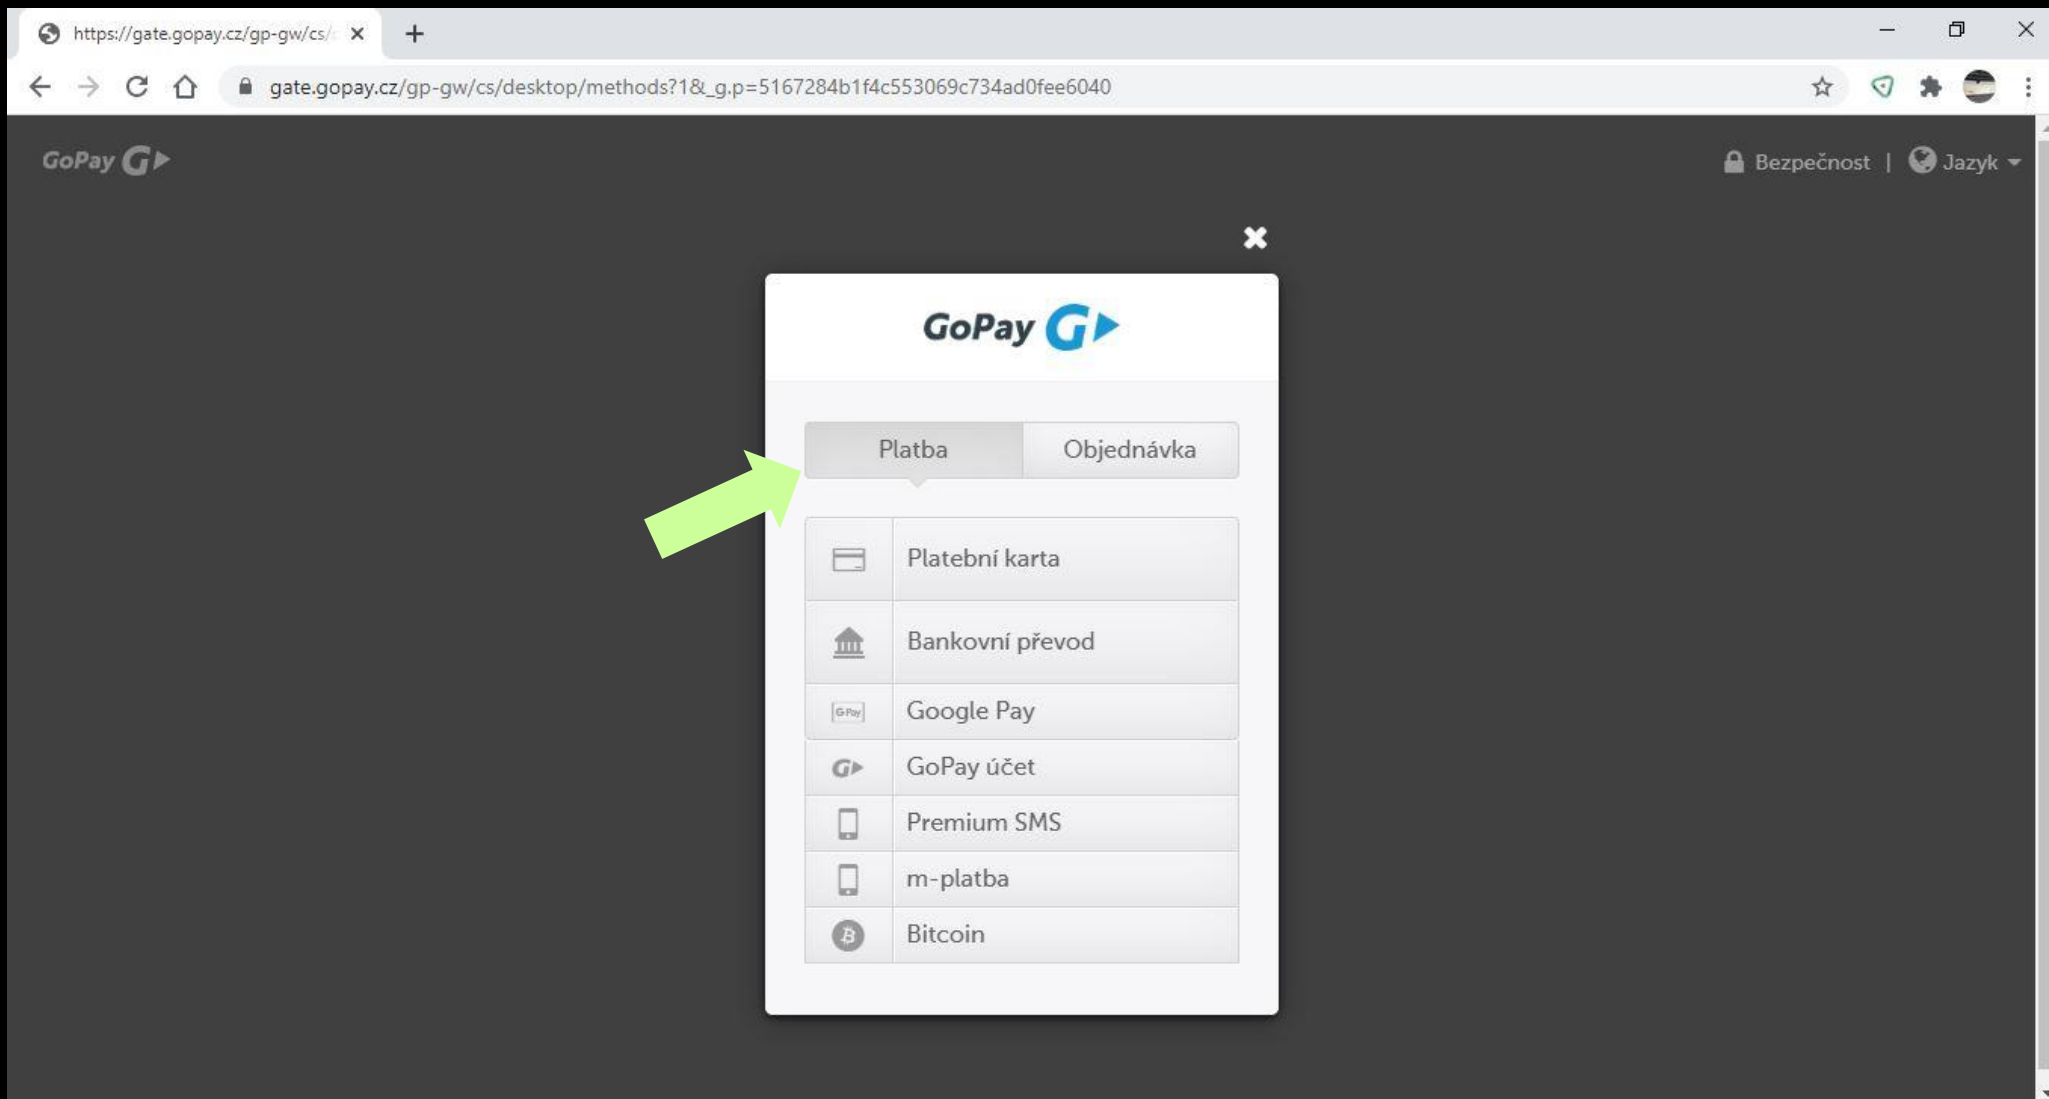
https://gate.gopay.cz/gp-gw/cs/

gate.gopay.cz/gp-gw/cs/desktop/methods?1&_g.p=5167284b1f4c553069c734ad0fee6040

GoPay

Bezpečnost | Jazyk

GoPay

Platba | Objednávka

Platební karta

Bankovní převod

Google Pay

GoPay účet

Premium SMS

m-platba

Bitcoin